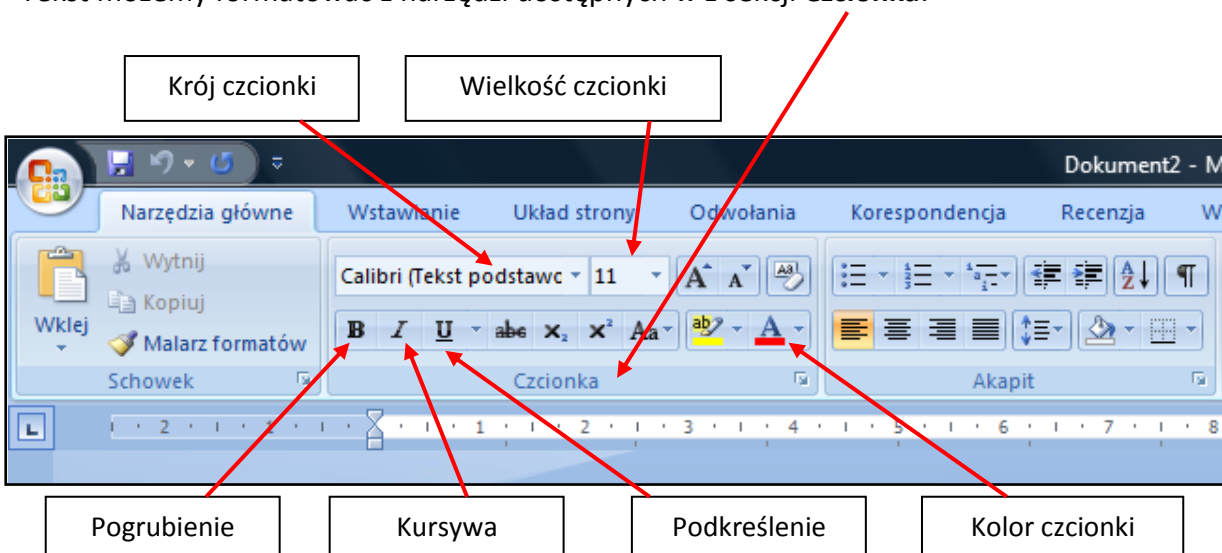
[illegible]

Krój czcionki

Wielkość czcionki

Dokument2 - M

Narzędzia główne | Wstawianie | Układ strony | Odwołania | Korespondencja | Recenzja | W

Wytnij

Kopiuj

Wklej

Malarz formatów

Schowek

Calibri (Tekst podstawc

11

B I U abe $x_2$ $x^2$ Aa

A

Czcionka

Akapit

· 2 · 1 · 1 · 1 · 2 · 3 · 4 · 5 · 6 · 7 · 8

Pogrubienie

Kursywa

Podkreślenie

Kolor czcionki